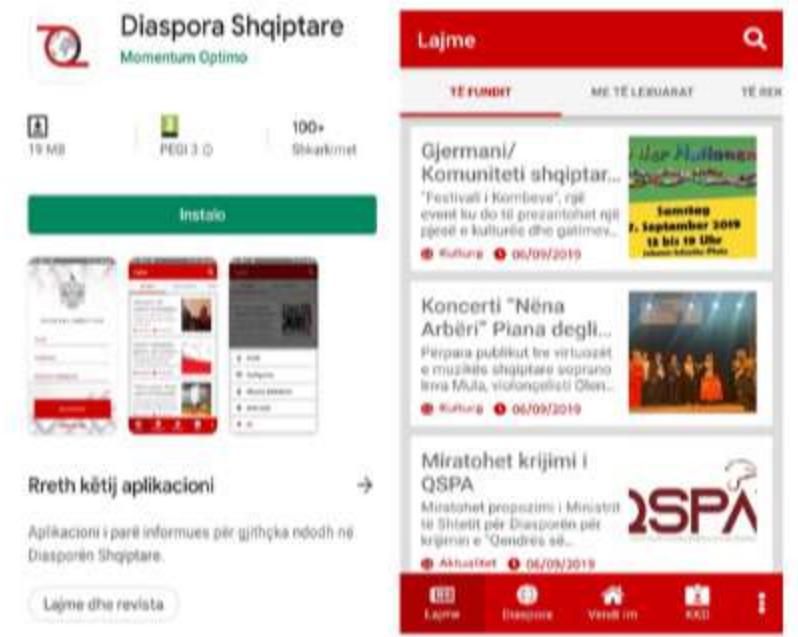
Diaspora Shqiptare
Momentum Optimo

19 MB
PEGI 3
100+
Shkarkimet

Instalo

Rreth këtij aplikacioni →

Aplikacioni i parë informues për gjithçka ndodh në Diasporën Shqiptare.

Lajme dhe revista

Lajme

TË FUNDIT
ME TË LEXUARAT
TË REK

Gjermani/ Komuniteti shqiptar...
"Festivali i Kombeve", një event ku do të prezantohet një pjesë e kulturës dhe gatimev...
Kultura 06/09/2019

Samstag 7. September 2019 15 bis 19 Uhr

Koncerti "Nëna Arbëri" Piana degli...
Përpara publikut tre virtuozë e muzikës shqiptare soprano Inva Mula, violonçelisti Olen...
Kultura 06/09/2019

Miratohet krijimi i QSPA
Miratohet propozimi i Ministrit të Shtetit për Diasporën për krijimin e "Qendrës së...
Aktualitet 06/09/2019

QSPA

Lajme
Diaspora
Vendi im
KKD